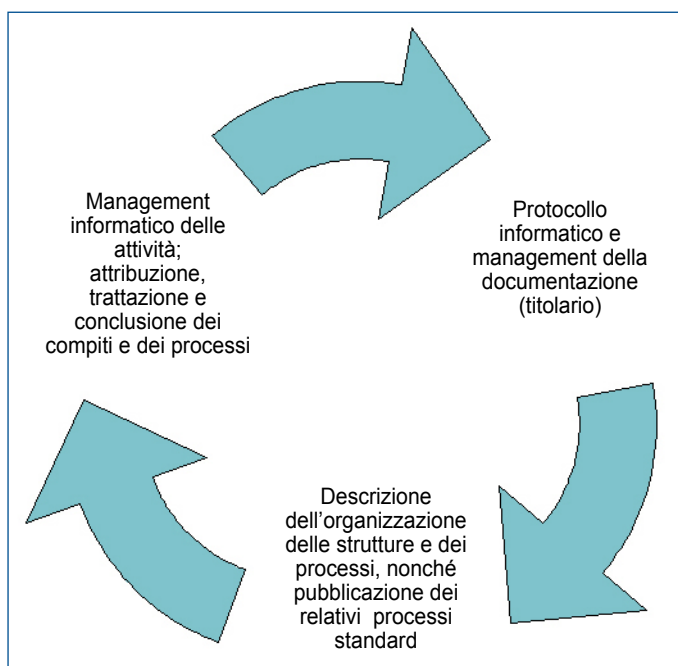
Management informatico delle attività; attribuzione, trattazione e conclusione dei compiti e dei processi

Protocollo informatico e management della documentazione (titolario)

Descrizione dell’organizzazione delle strutture e dei processi, nonché pubblicazione dei relativi processi standard